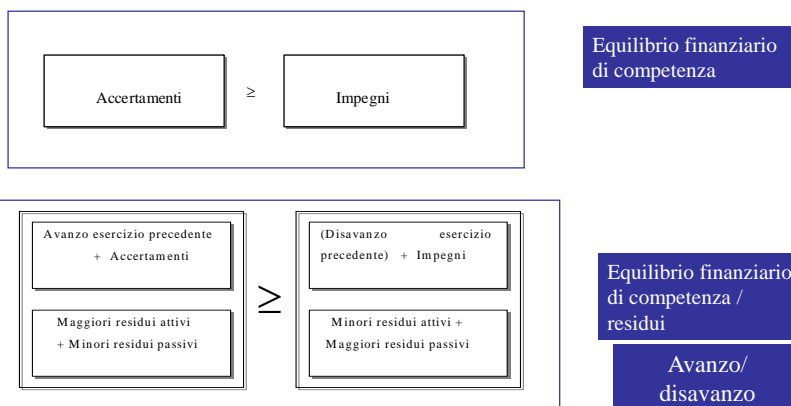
Accertamenti $\geq$ Impegni

Equilibrio finanziario di competenza

Avanzo esercizio precedente + Accertamenti

Maggiori residui attivi + Minori residui passivi

$\geq$

(Disavanzo esercizio precedente) + Impegni

Minori residui attivi + Maggiori residui passivi

Equilibrio finanziario di competenza / residui

Avanzo/ disavanzo